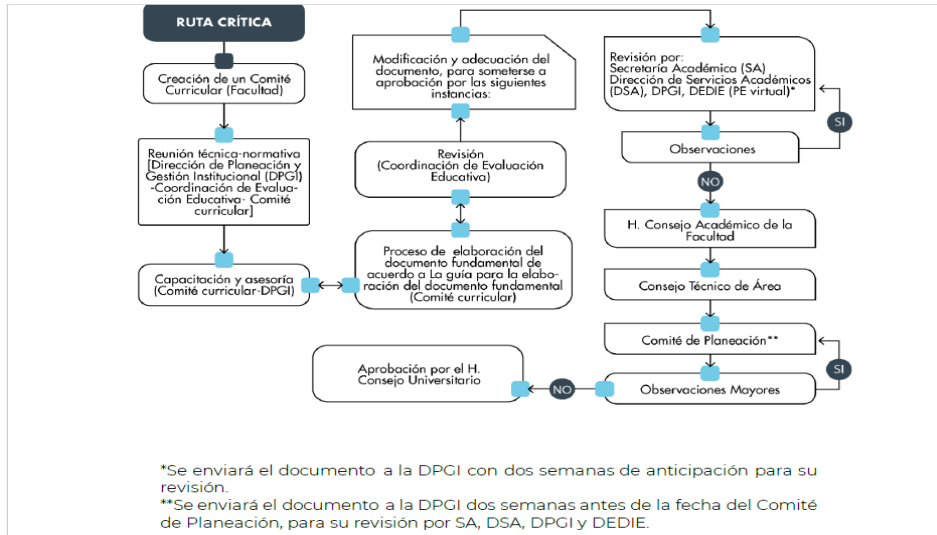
RUTA CRÍTICA

Creación de un Comité Curricular (Facultad)

Reunión técnica-normativa [Dirección de Planeación y Gestión Institucional (DPGI) -Coordinación de Evaluación Educativa- Comité curricular]

Capacitación y asesoría (Comité curricular-DPGI)

Proceso de elaboración del documento fundamental de acuerdo a La guía para la elaboración del documento fundamental (Comité curricular)

Revisión (Coordinación de Evaluación Educativa)

Modificación y adecuación del documento, para someterse a aprobación por las siguientes instancias:

Revisión por: Secretaría Académica (SA) Dirección de Servicios Académicos (DSA), DPGI, DEDIE (PE virtual)*

SI

Observaciones

NO

H. Consejo Académico de la Facultad

Consejo Técnico de Área

Comité de Planeación**

SI

Observaciones Mayores

NO

Aprobación por el H. Consejo Universitario

*Se enviará el documento a la DPGI con dos semanas de anticipación para su revisión.
**Se enviará el documento a la DPGI dos semanas antes de la fecha del Comité de Planeación, para su revisión por SA, DSA, DPGI y DEDIE.